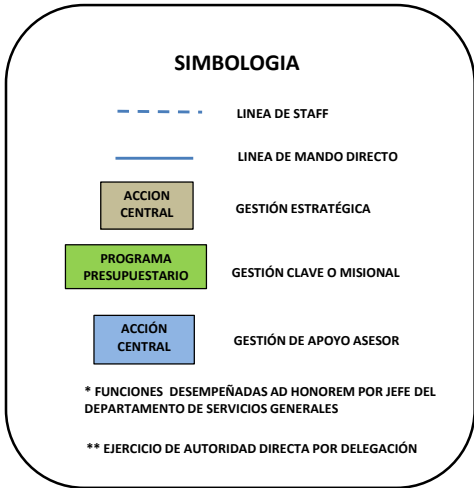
SIMBOLOGIA

LINEA DE STAFF

LINEA DE MANDO DIRECTO

ACCION CENTRAL

GESTIÓN ESTRATÉGICA

PROGRAMA PRESUPUESTARIO

GESTIÓN CLAVE O MISIONAL

ACCIÓN CENTRAL

GESTIÓN DE APOYO ASESOR

* FUNCIONES DESEMPEÑADAS AD HONOREM POR JEFE DEL DEPARTAMENTO DE SERVICIOS GENERALES

** EJERCICIO DE AUTORIDAD DIRECTA POR DELEGACIÓN